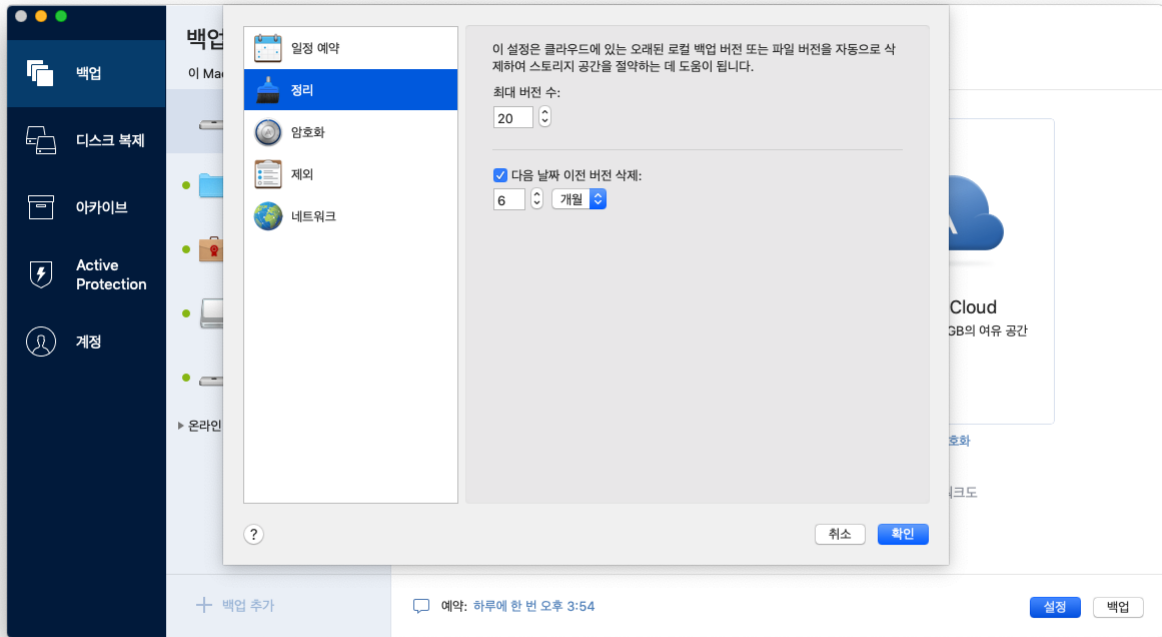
백업
디스크 복제
아카이브
Active Protection
계정

백업
이 Mac

온라인

백업 추가

일정 예약
정리
암호화
제외
네트워크

이 설정은 클라우드에 있는 오래된 로컬 백업 버전 또는 파일 버전을 자동으로 삭제하여 스토리지 공간을 절약하는 데 도움이 됩니다.

최대 버전 수:
20

다음 날짜 이전 버전 삭제:
6
개월

?
취소
확인

Cloud
GB의 여유 공간
호화
크도

예약: 하루에 한 번 오후 3:54
설정
백업